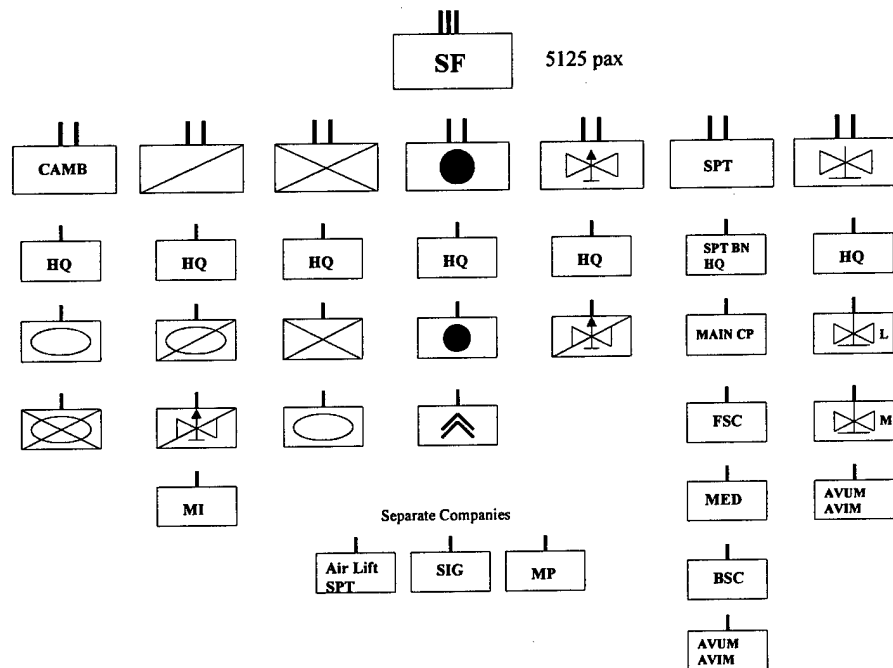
III
SF
5125 pax

II
CAMB

II

II

II

II

II
SPT

II

I
HQ

I
HQ

I
HQ

I
HQ

I
HQ

I
SPT BN HQ

I
HQ

I
MAIN CP

I
L

I
FSC

I
M

I
MI

I
MED

I
AVUM AVIM

Separate Companies

I
Air Lift SPT

I
SIG

I
MP

I
BSC

I
AVUM AVIM